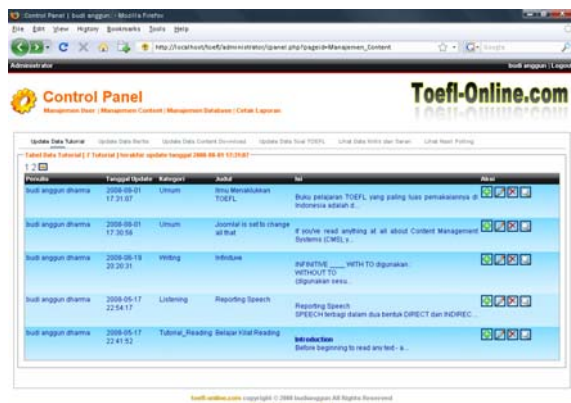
Control Panel | budi anggun | - Mozilla Firefox

File Edit View History Bookmarks Tools Help

http://localhost/toefl/administrator/cpanel.php?pageid=Manajemen_Content

Google

Administrator

budi anggun | Logout

Control Panel

Manajemen User | Manajemen Content | Manajemen Database | Cetak Laporan

Toefl-Online.com

Update Data Tutorial | Update Data Berita | Update Data Content Download | Update Data Soal TOEFL | Lihat Data Kritik dan Saran | Lihat Hasil Polling

Tabel Data Tutorial [ 7 Tutorial ] terakhir update tanggal 2008-08-01 17:31:07

1 2

| Penulis | Tanggal Update | Kategori | Judul | Isi | Aksi |
|---|---|---|---|---|---|
| budi anggun dharma | 2008-08-01 17:31:07 | Umum | Ilmu Menaklukkan TOEFL | Buku pelajaran TOEFL yang paling luas pemakaiannya di Indonesia adalah d... | |
| budi anggun dharma | 2008-08-01 17:30:56 | Umum | Joomla! is set to change all that | If you've read anything at all about Content Management Systems (CMS), s... | |
| budi anggun dharma | 2008-05-19 20:20:31 | Writing | Infinitive | INFINITIVE ____ WITH TO digunakan : WITHOUT TO digunakan sesu... | |
| budi anggun dharma | 2008-05-17 22:54:17 | Listening | Reporting Speech | Reporting Speech SPEECH terbagi dalam dua bentuk DIRECT dan INDIREC... | |
| budi anggun dharma | 2008-05-17 22:41:52 | Tutorial_Reading | Belajar Kilat Reading | Introduction Before beginning to read any text - a... | |

toefl-online.com copyright © 2008 budianggun All Rights Reserved